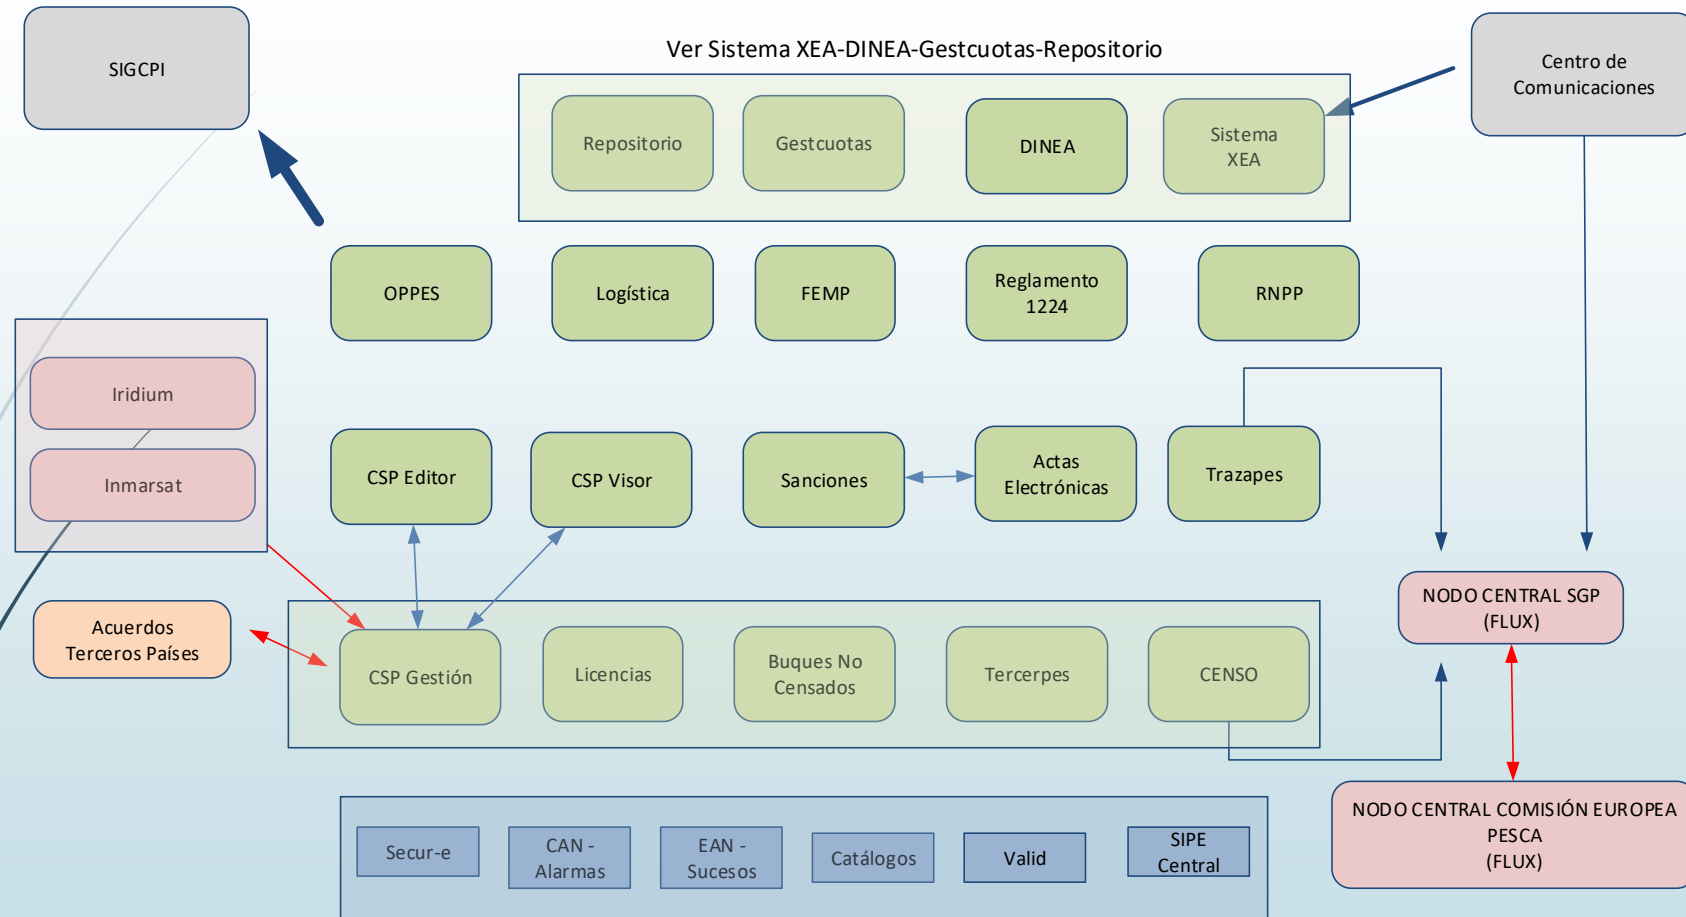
SIGCPI

Ver Sistema XEA-DINEA-Gestcuotas-Repositorio

Repositorio

Gestcuotas

DINEA

Sistema XEA

Centro de Comunicaciones

OPPES

Logística

FEMP

Reglamento 1224

RNPP

Iridium

Inmarsat

CSP Editor

CSP Visor

Sanciones

Actas Electrónicas

Trazapes

NODO CENTRAL SGP (FLUX)

Acuerdos Terceros Países

CSP Gestión

Licencias

Buques No Censados

Tercerpes

CENSO

NODO CENTRAL COMISIÓN EUROPEA PESCA (FLUX)

Secur-e

CAN - Alarmas

EAN - Sucesos

Catálogos

Valid

SIPE Central